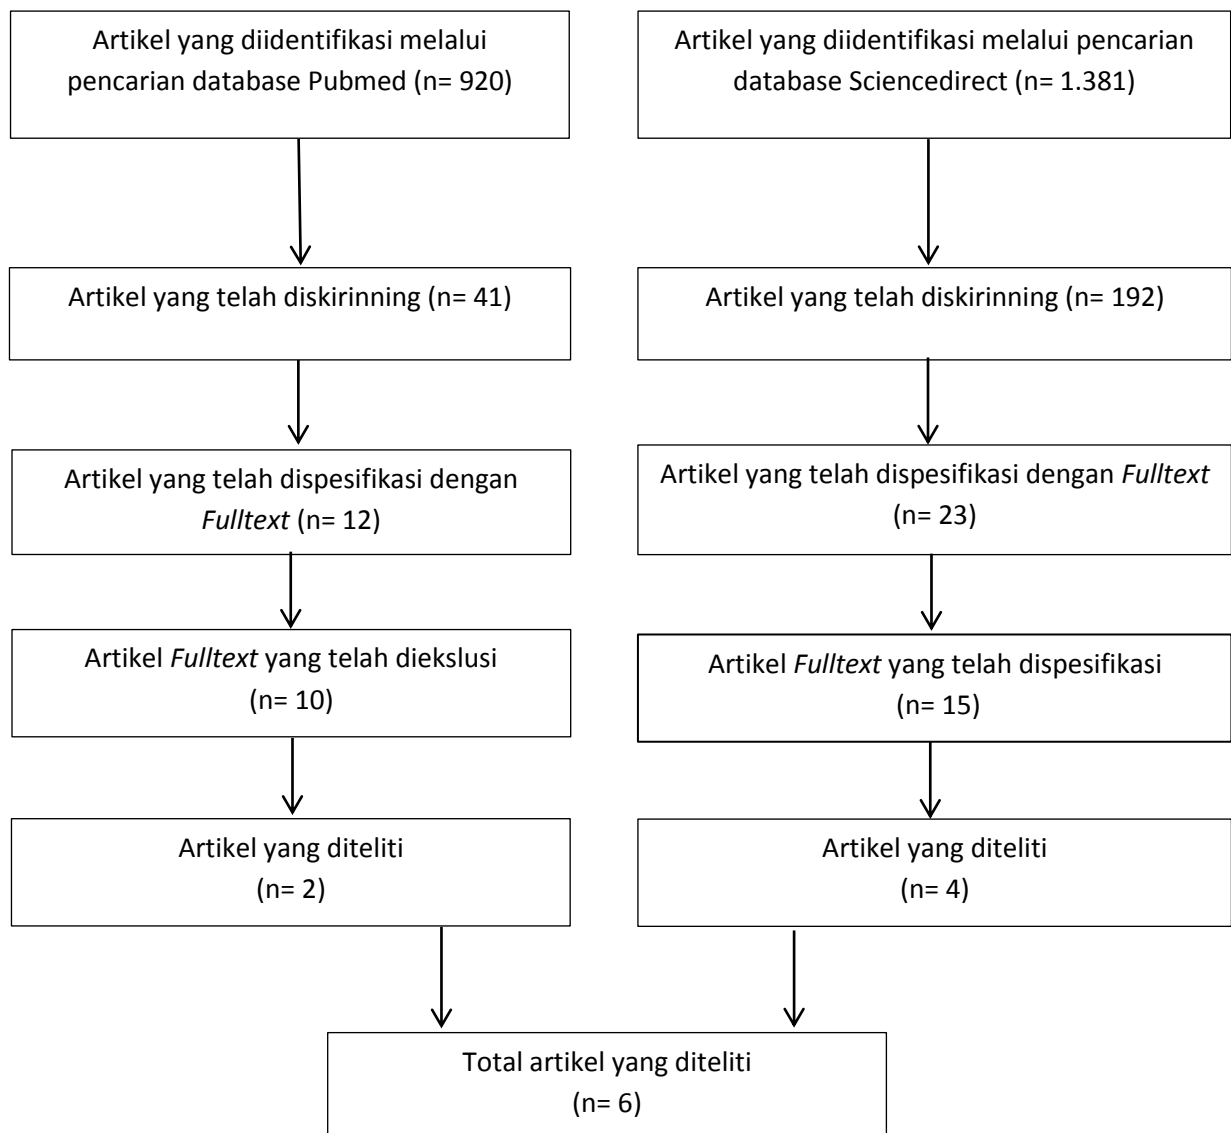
Artikel yang diidentifikasi melalui pencarian database Pubmed (n= 920)

Artikel yang telah diskirinning (n= 41)

Artikel yang telah dispesifikasi dengan *Fulltext* (n= 12)

Artikel *Fulltext* yang telah diekslusi (n= 10)

Artikel yang diteliti (n= 2)

Artikel yang diidentifikasi melalui pencarian database Sciencedirect (n= 1.381)

Artikel yang telah diskirinning (n= 192)

Artikel yang telah dispesifikasi dengan *Fulltext* (n= 23)

Artikel *Fulltext* yang telah dispesifikasi (n= 15)

Artikel yang diteliti (n= 4)

Total artikel yang diteliti (n= 6)